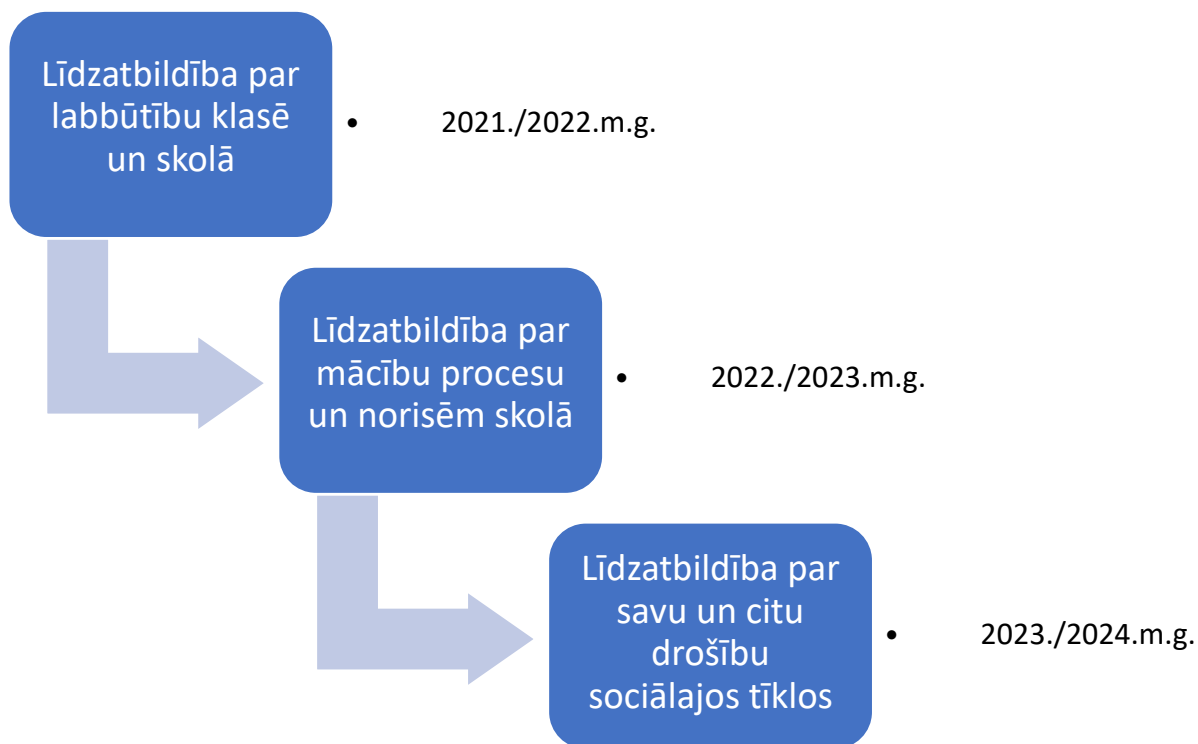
Līdzatbildība par labbūtību klasē un skolā

• 2021./2022.m.g.

Līdzatbildība par mācību procesu un norisēm skolā

• 2022./2023.m.g.

Līdzatbildība par savu un citu drošību sociālajos tīklos

• 2023./2024.m.g.